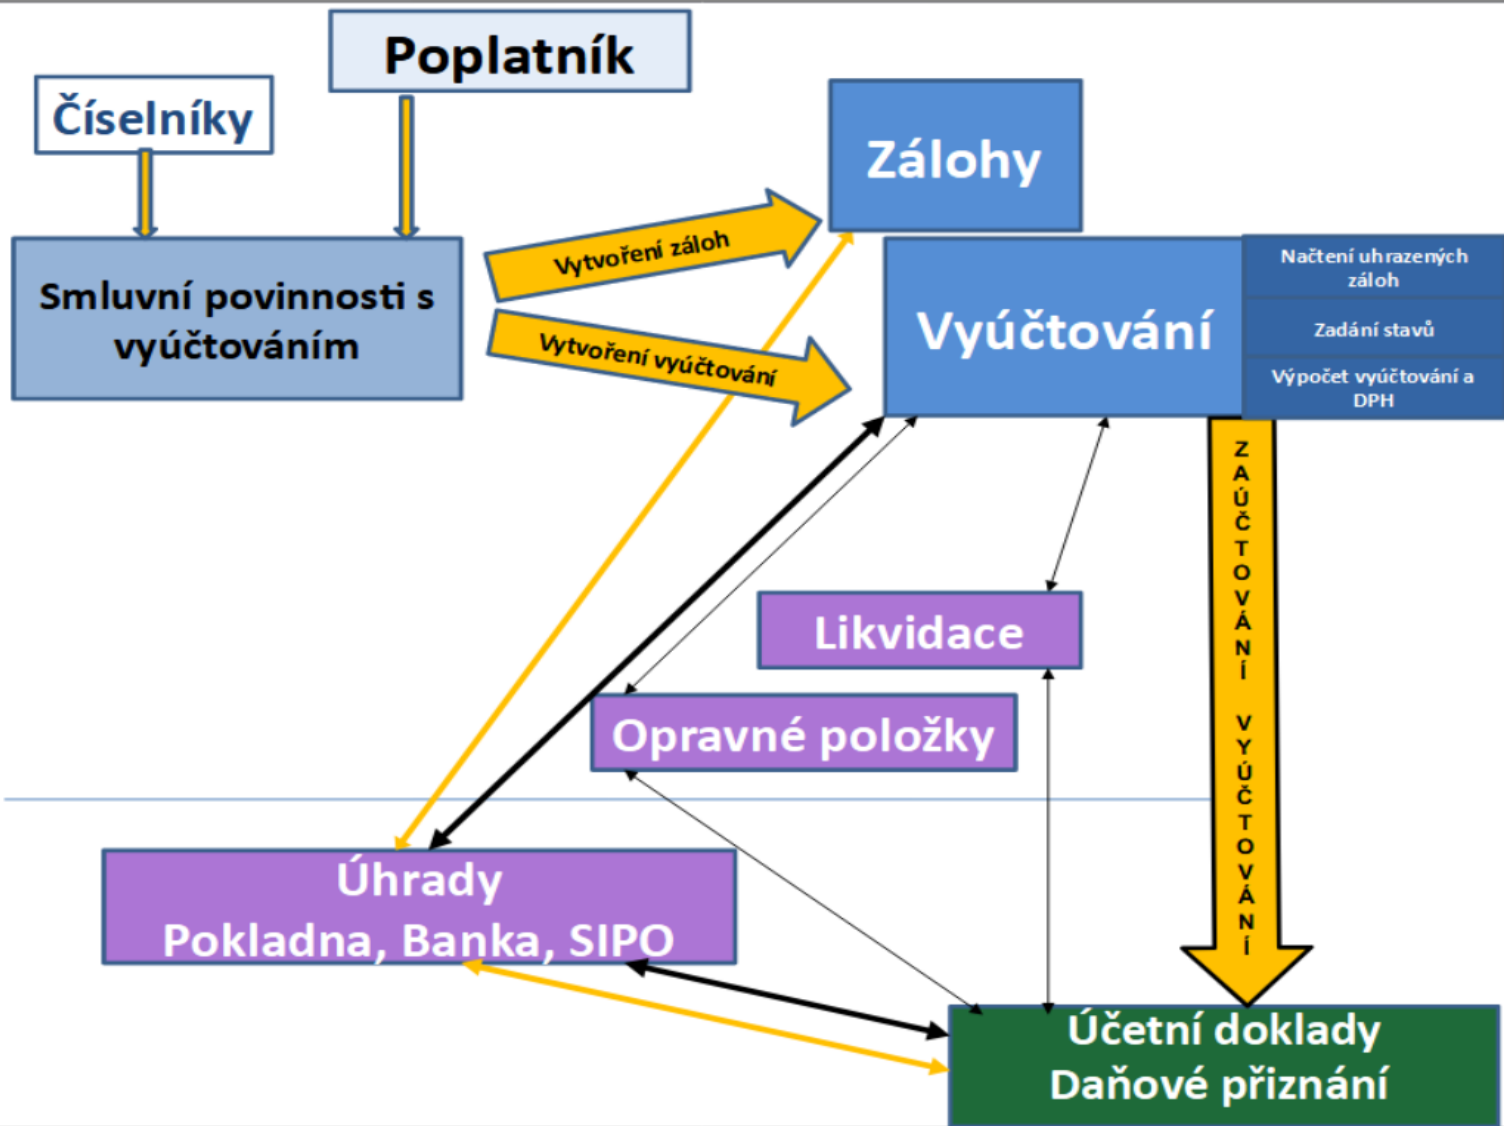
Poplatník

Číselníky

Smluvní povinnosti s vyúčtováním

Vytvoření záloh

Vytvoření vyúčtování

Zálohy

Vyúčtování

Načtení uhrazených záloh

Zadání stavů

Výpočet vyúčtování a DPH

ZAÚČTOVÁNÍ VYÚČTOVÁNÍ

Likvidace

Opravné položky

Úhrady
Pokladna, Banka, SIPO

Účetní doklady
Daňové přiznání